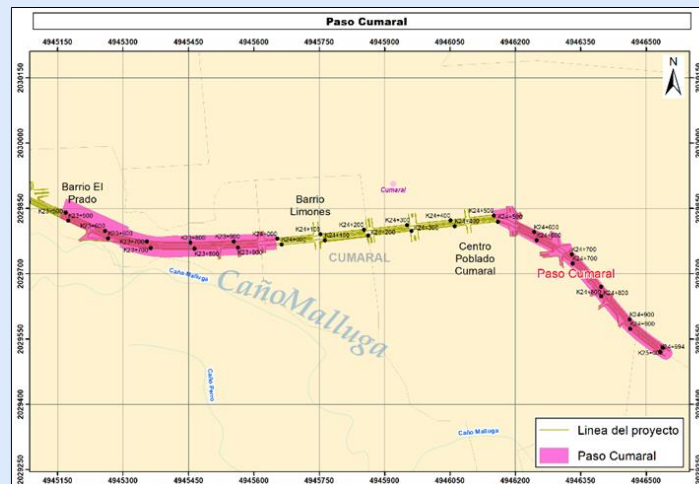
Paso Cumaral

4945150 4945300 4945450 4945600 4945750 4945900 4946050 4946200 4946350 4946500

2030150
2030000
2029850
2029700
2029550
2029400
2029250

N

Barrio El Prado

Barrio Limones

Cumaral

CUMARAL

Centro Poblado Cumaral

Paso Cumaral

Caño Malluga

CañoMalluga

Caño Pavo

Caño Malluga

K23+500
K23+600
K23+700
K23+800
K23+900
K24+000
K24+100
K24+200
K24+300
K24+400
K24+500
K24+600
K24+700
K24+800
K24+900
K24+994
K25+000

Linea del proyecto
Paso Cumaral